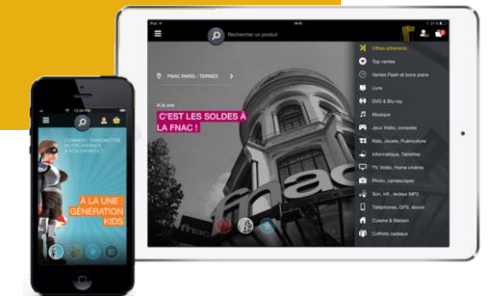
Rechercher un produit

FNAC PARIS - TERNES

À la une

C'EST LES SOLDES À LA FNAC !

fnac

Offres adhérents
Top ventes
Ventes Flash et bons plans
Livre
DVD & Blu-ray
Musique
Jeux Vidéo, consoles
Kids, Jouets, Puériculture
Informatique, Tablettes
TV, Vidéo, Home cinéma
Photo, caméscopes
Son, Hifi, lecteur MP3
Téléphones, GPS, ebook
Cuisine & Maison
Coffrets cadeaux

À LA UNE GÉNÉRATION KIDS